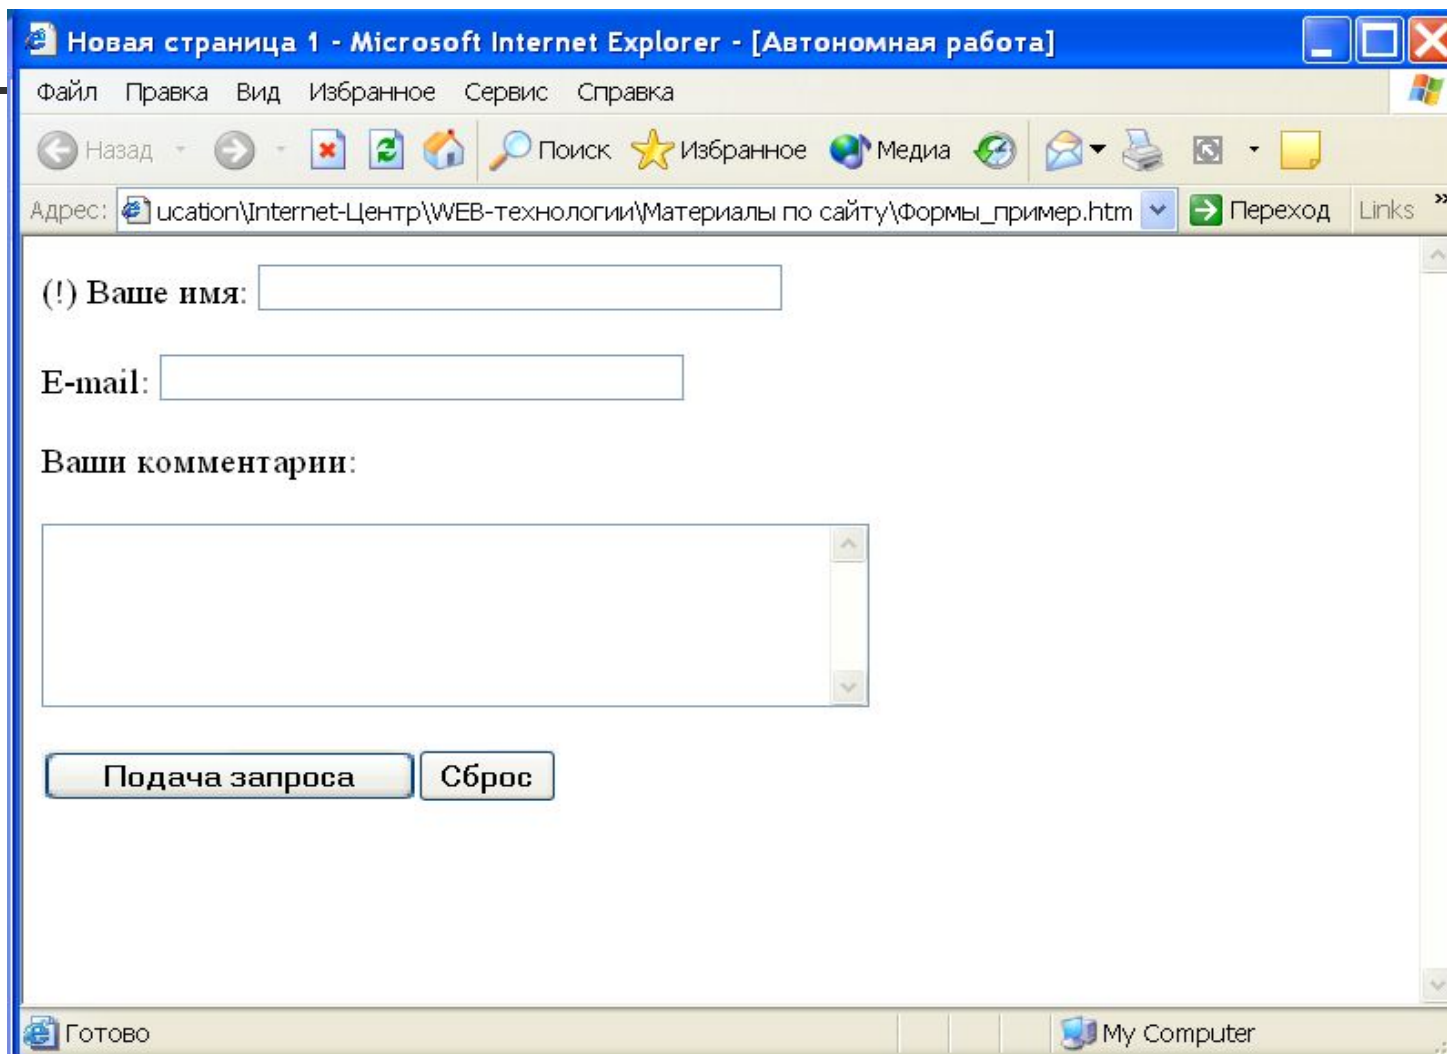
Новая страница 1 - Microsoft Internet Explorer - [Автономная работа]

Файл Правка Вид Избранное Сервис Справка

Назад Поиск Избранное Медиа

Адрес: ucation\Internet-Центр\WEB-технологии\Материалы по сайту\Формы_пример.htm Переход Links »

(!) Ваше имя:

E-mail:

Ваши комментарии:

Подача запроса Сброс

Готово My Computer